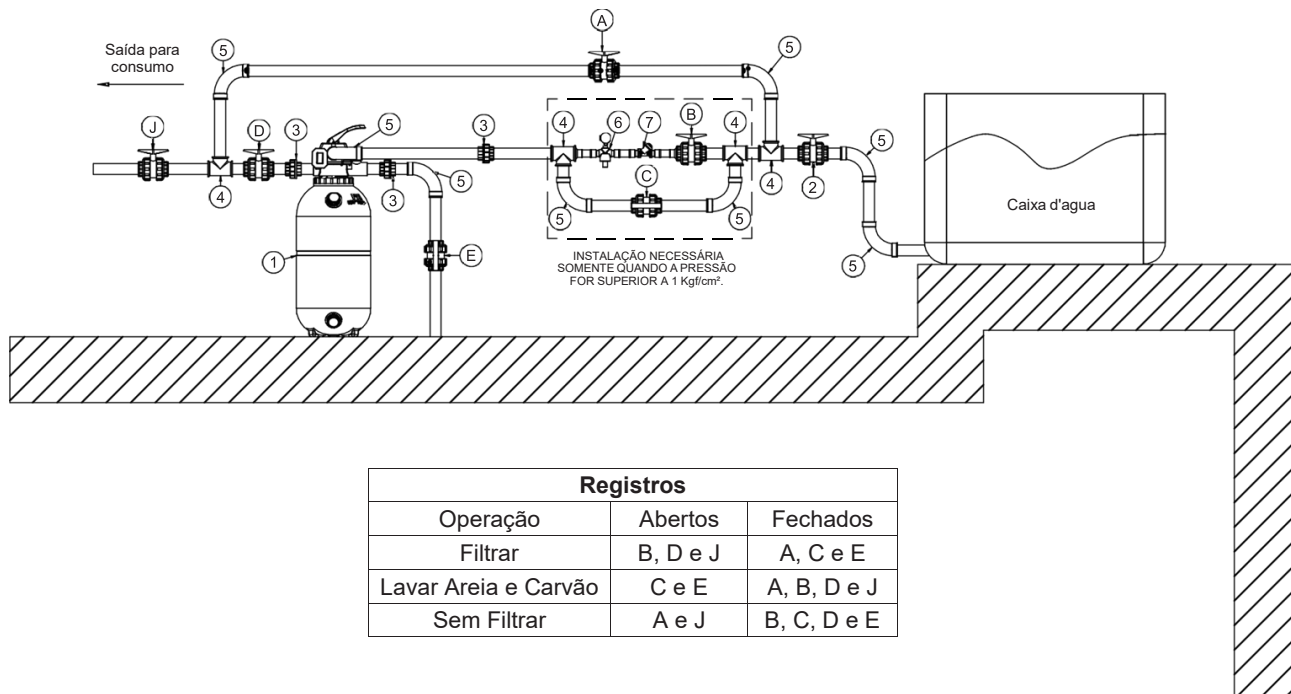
Saída para consumo

A
5
5
J
D
3
5
3
6
7
B
4
4
5
2
5
4
3
5
C
4
5
5
1
E
5

Caixa d'agua

INSTALAÇÃO NECESSÁRIA SOMENTE QUANDO A PRESSÃO FOR SUPERIOR A 1 Kgf/cm².

| Registros | | |
|---|---|---|
| Operação | Abertos | Fechados |
| Filtrar | B, D e J | A, C e E |
| Lavar Areia e Carvão | C e E | A, B, D e J |
| Sem Filtrar | A e J | B, C, D e E |